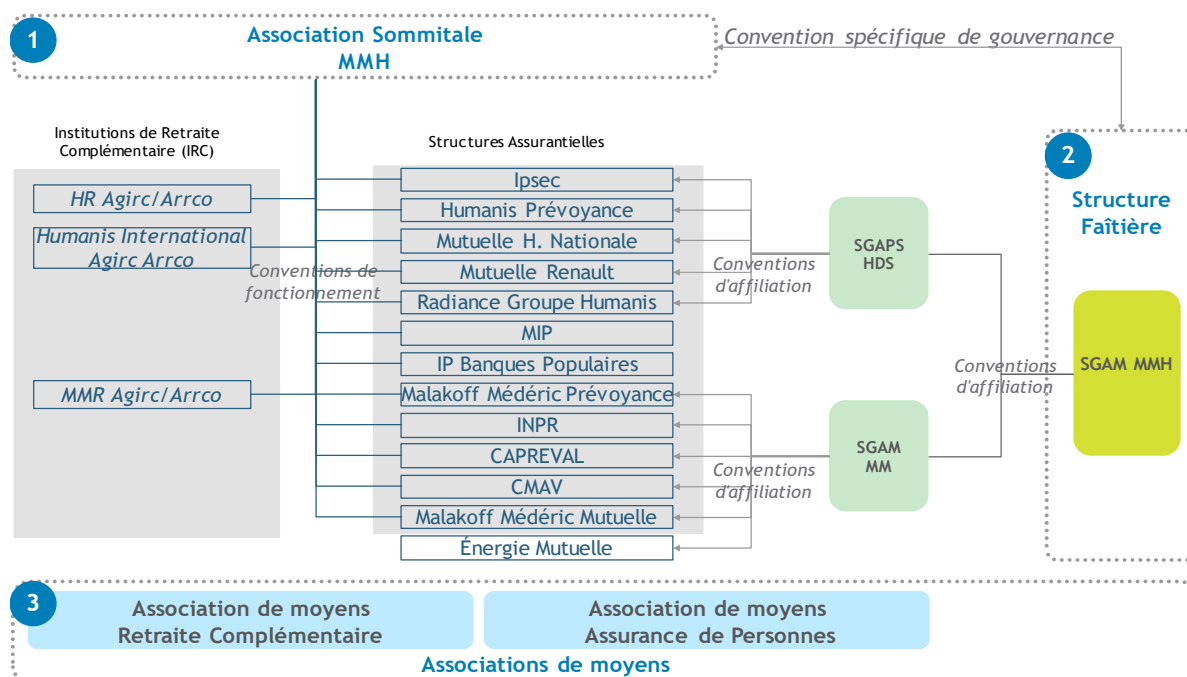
1

Association Sommitale
MMH

Convention spécifique de gouvernance

Institutions de Retraite Complémentaire (IRC)

HR Agirc/Arrco

Humanis International Agirc Arrco

MMR Agirc/Arrco

Conventions de fonctionnement

Structures Assurantielles

Ipsec
Humanis Prévoyance
Mutuelle H. Nationale
Mutuelle Renault
Radiance Groupe Humanis
MIP
IP Banques Populaires
Malakoff Médéric Prévoyance
INPR
CAPREVAL
CMAV
Malakoff Médéric Mutuelle
Énergie Mutuelle

Conventions d'affiliation

SGAPS HDS

Conventions d'affiliation

SGAM MM

Conventions d'affiliation

2

Structure Faîtière

SGAM MMH

3

Association de moyens
Retraite Complémentaire

Association de moyens
Assurance de Personnes

Associations de moyens